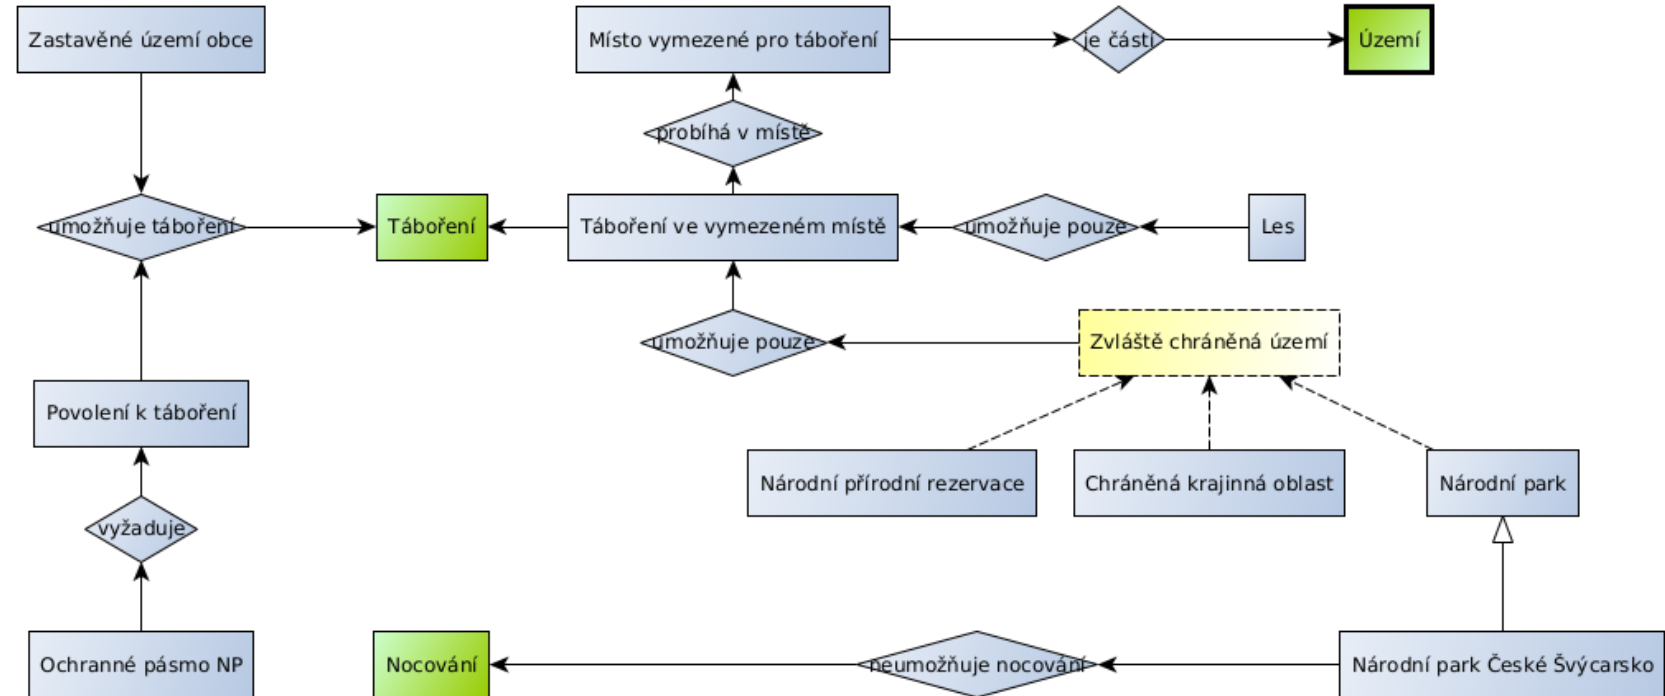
Zastavěné území obce

Místo vymezené pro táboření

je částí

Území

probíhá v místě

umožňuje táboření

Táboření

Táboření ve vymezeném místě

umožňuje pouze

Les

umožňuje pouze

Zvláště chráněná území

Povolení k táboření

Národní přírodní rezervace

Chráněná krajinná oblast

Národní park

vyžaduje

Ochranné pásmo NP

Nocování

neumožňuje nocování

Národní park České Švýcarsko